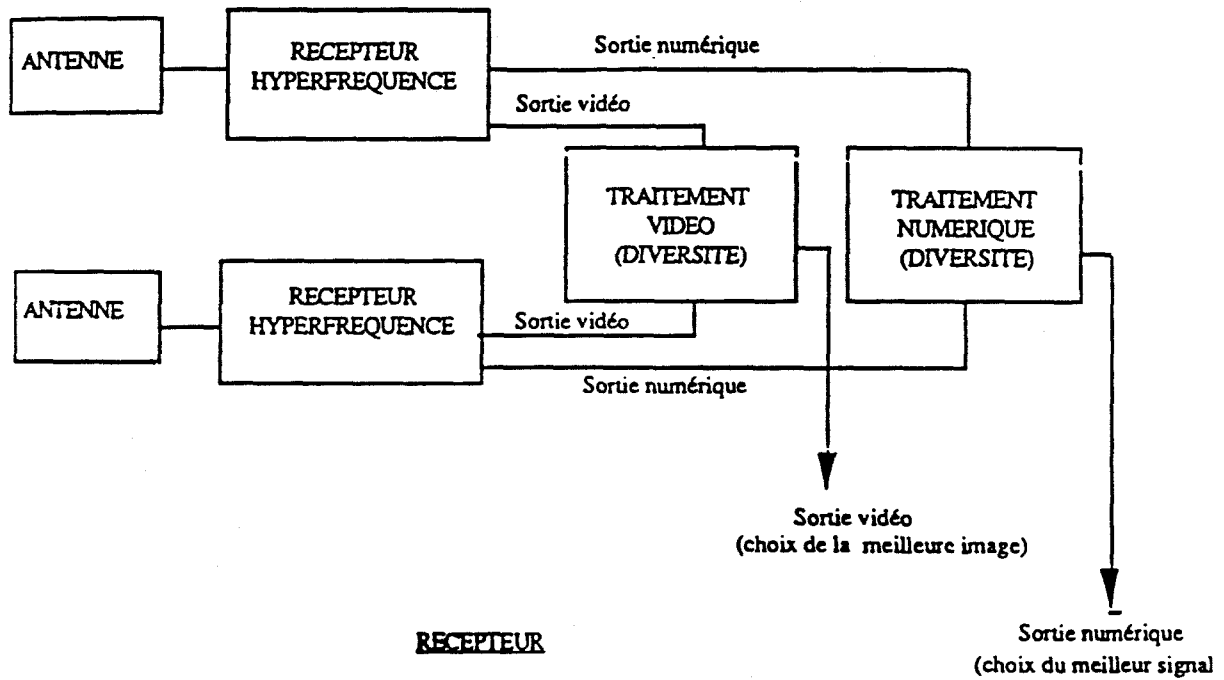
ANTENNE

RECEPTEUR HYPERFREQUENCE

Sortie numérique

Sortie vidéo

TRAITEMENT VIDEO (DIVERSITE)

TRAITEMENT NUMERIQUE (DIVERSITE)

ANTENNE

RECEPTEUR HYPERFREQUENCE

Sortie vidéo

Sortie numérique

Sortie vidéo (choix de la meilleure image)

RECEPTEUR

Sortie numérique (choix du meilleur signal